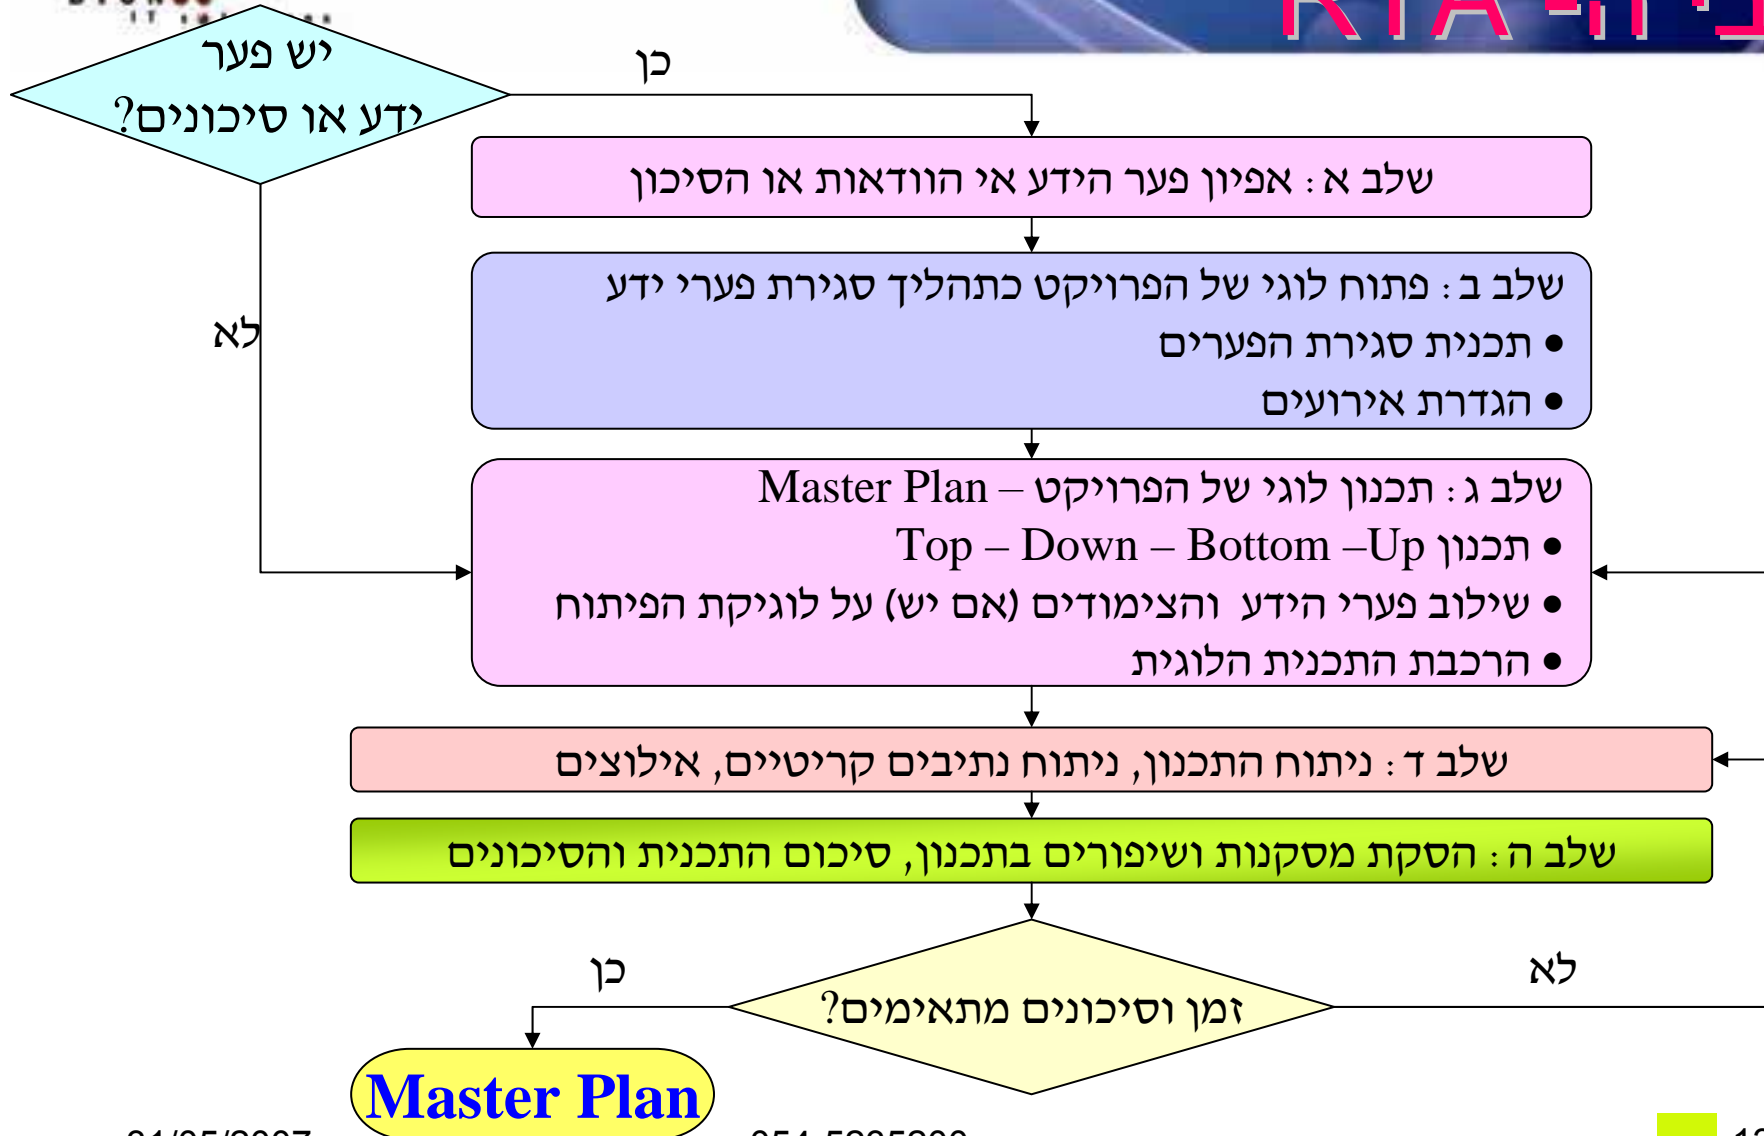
יש פער ידע או סיכונים?

כן

לא

שלב א: אפיון פער הידע אי הוודאות או הסיכון

שלב ב: פתוח לוגי של הפרויקט כתהליך סגירת פערי ידע
• תכנית סגירת הפערים
• הגדרת אירועים

שלב ג: תכנון לוגי של הפרויקט – Master Plan
• תכנון Top – Down – Bottom –Up
• שילוב פערי הידע והצימודים (אם יש) על לוגיקת הפיתוח
• הרכבת התכנית הלוגית

שלב ד: ניתוח התכנון, ניתוח נתיבים קריטיים, אילוצים

שלב ה: הסקת מסקנות ושיפורים בתכנון, סיכום התכנית והסיכונים

כן

לא

זמן וסיכונים מתאימים?

Master Plan